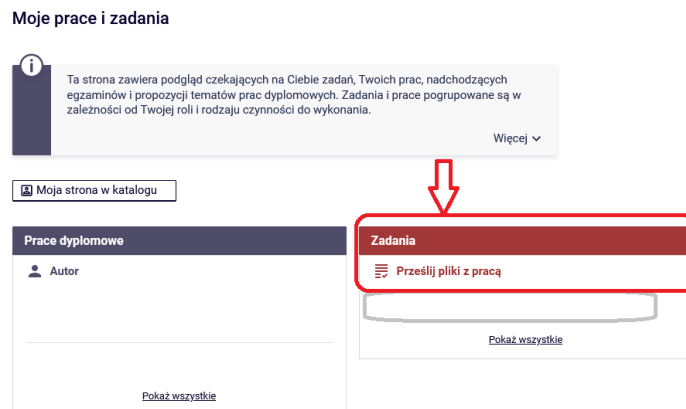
Moje prace i zadania

Ta strona zawiera podgląd czekających na Ciebie zadań, Twoich prac, nadchodzących egzaminów i propozycji tematów prac dyplomowych. Zadania i prace pogrupowane są w zależności od Twojej roli i rodzaju czynności do wykonania.

Więcej

Moja strona w katalogu

Prace dyplomowe

Autor

Pokaż wszystkie

Zadania

Prześlij pliki z pracą

Pokaż wszystkie